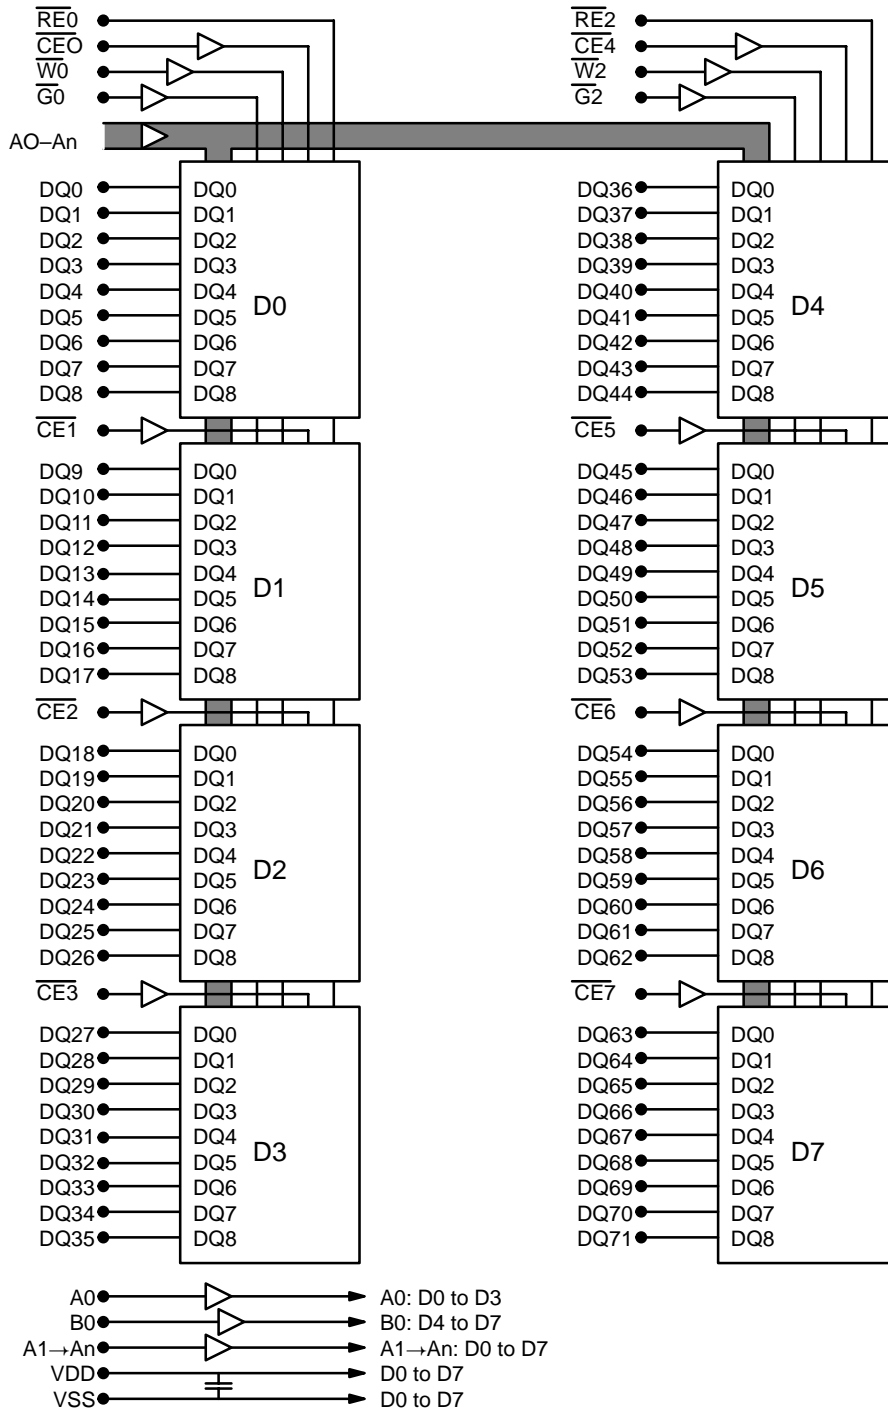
$\overline{RE0}$
$\overline{CEO}$
$\overline{W0}$
$\overline{G0}$
AO–An

$\overline{RE2}$
$\overline{CE4}$
$\overline{W2}$
$\overline{G2}$

DQ0 DQ0
DQ1 DQ1
DQ2 DQ2
DQ3 DQ3
DQ4 DQ4
DQ5 DQ5 D0
DQ6 DQ6
DQ7 DQ7
DQ8 DQ8
$\overline{CE1}$
DQ9 DQ0
DQ10 DQ1
DQ11 DQ2
DQ12 DQ3
DQ13 DQ4
DQ14 DQ5 D1
DQ15 DQ6
DQ16 DQ7
DQ17 DQ8
$\overline{CE2}$
DQ18 DQ0
DQ19 DQ1
DQ20 DQ2
DQ21 DQ3
DQ22 DQ4
DQ23 DQ5 D2
DQ24 DQ6
DQ25 DQ7
DQ26 DQ8
$\overline{CE3}$
DQ27 DQ0
DQ28 DQ1
DQ29 DQ2
DQ30 DQ3
DQ31 DQ4
DQ32 DQ5 D3
DQ33 DQ6
DQ34 DQ7
DQ35 DQ8

DQ36 DQ0
DQ37 DQ1
DQ38 DQ2
DQ39 DQ3
DQ40 DQ4
DQ41 DQ5 D4
DQ42 DQ6
DQ43 DQ7
DQ44 DQ8
$\overline{CE5}$
DQ45 DQ0
DQ46 DQ1
DQ47 DQ2
DQ48 DQ3
DQ49 DQ4
DQ50 DQ5 D5
DQ51 DQ6
DQ52 DQ7
DQ53 DQ8
$\overline{CE6}$
DQ54 DQ0
DQ55 DQ1
DQ56 DQ2
DQ57 DQ3
DQ58 DQ4
DQ59 DQ5 D6
DQ60 DQ6
DQ61 DQ7
DQ62 DQ8
$\overline{CE7}$
DQ63 DQ0
DQ64 DQ1
DQ65 DQ2
DQ66 DQ3
DQ67 DQ4
DQ68 DQ5 D7
DQ69 DQ6
DQ70 DQ7
DQ71 DQ8

A0 → A0: D0 to D3
B0 → B0: D4 to D7
A1→An → A1→An: D0 to D7
VDD → D0 to D7
VSS → D0 to D7